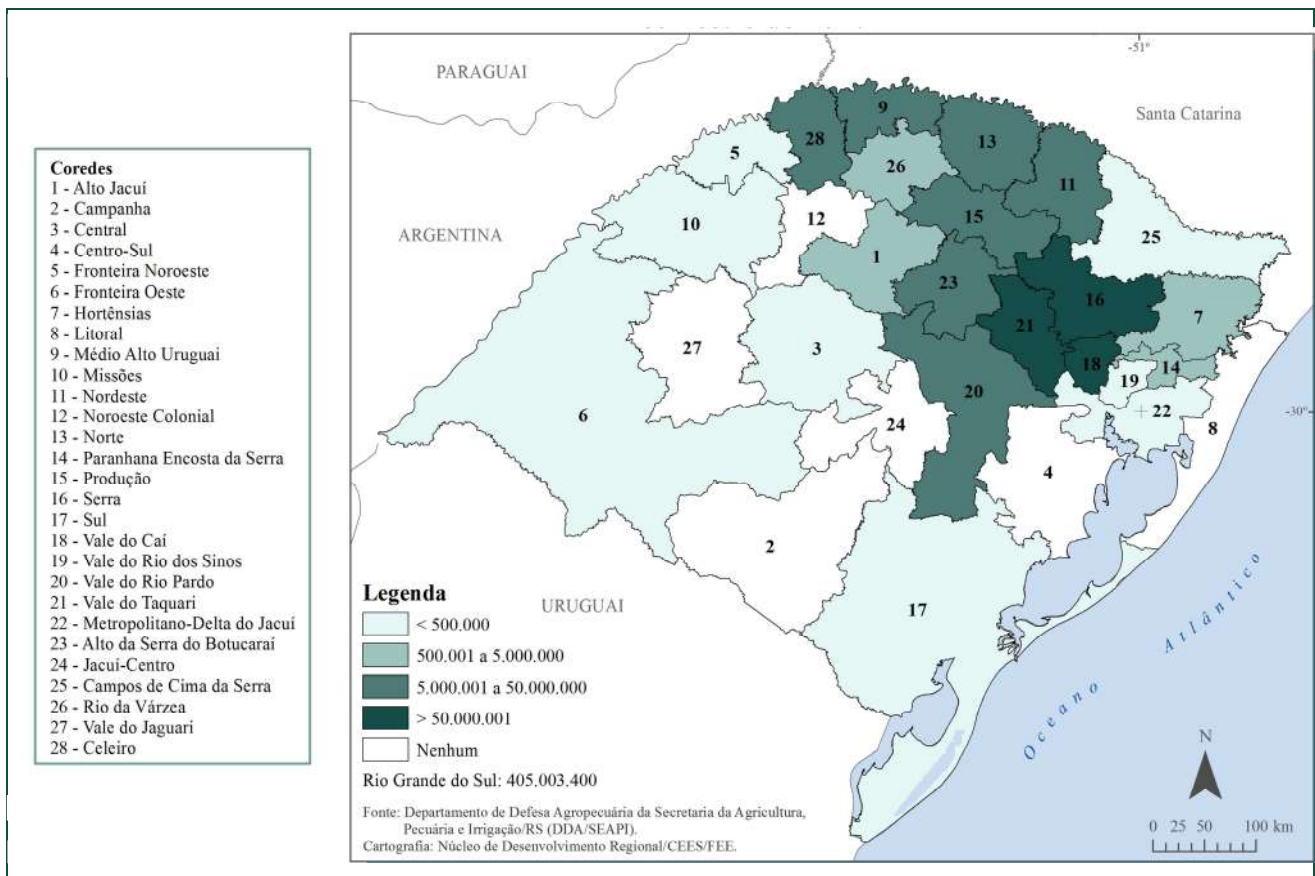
Coredes
1 - Alto Jacuí
2 - Campanha
3 - Central
4 - Centro-Sul
5 - Fronteira Noroeste
6 - Fronteira Oeste
7 - Hortênsias
8 - Litoral
9 - Médio Alto Uruguai
10 - Missões
11 - Nordeste
12 - Noroeste Colonial
13 - Norte
14 - Paranhana Encosta da Serra
15 - Produção
16 - Serra
17 - Sul
18 - Vale do Caí
19 - Vale do Rio dos Sinos
20 - Vale do Rio Pardo
21 - Vale do Taquari
22 - Metropolitano-Delta do Jacuí
23 - Alto da Serra do Botucaraí
24 - Jacuí-Centro
25 - Campos de Cima da Serra
26 - Rio da Várzea
27 - Vale do Jaguari
28 - Celeiro

PARAGUAI
-51°
Santa Catarina
ARGENTINA
-30°
URUGUAI
Oceano Atlântico

28 9 13 5 26 11 10 12 15 25 1 23 16 7 27 3 21 18 14 19 6 20 24 22 8 4 2 17

Legenda
< 500.000
500.001 a 5.000.000
5.000.001 a 50.000.000
> 50.000.001
Nenhum
Rio Grande do Sul: 405.003.400

Fonte: Departamento de Defesa Agropecuária da Secretaria da Agricultura, Pecuária e Irrigação/RS (DDA/SEAPI).
Cartografia: Núcleo de Desenvolvimento Regional/CEES/FEE.

N
0 25 50 100 km